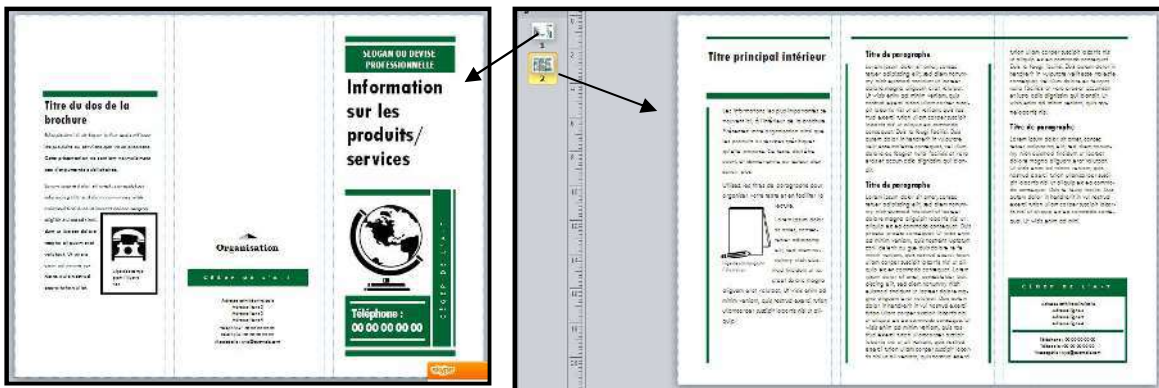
Titre du dos de la brochure

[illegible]

Organisation

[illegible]

SLOGAN OU DEVISE PROFESSIONNELLE

Information sur les produits/ services

Téléphone : 00 00 00 00 00

1

2

Titre principal intérieur

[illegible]

Titre du paragraphe

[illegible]

Titre du paragraphe

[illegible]

Titre du paragraphe

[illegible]